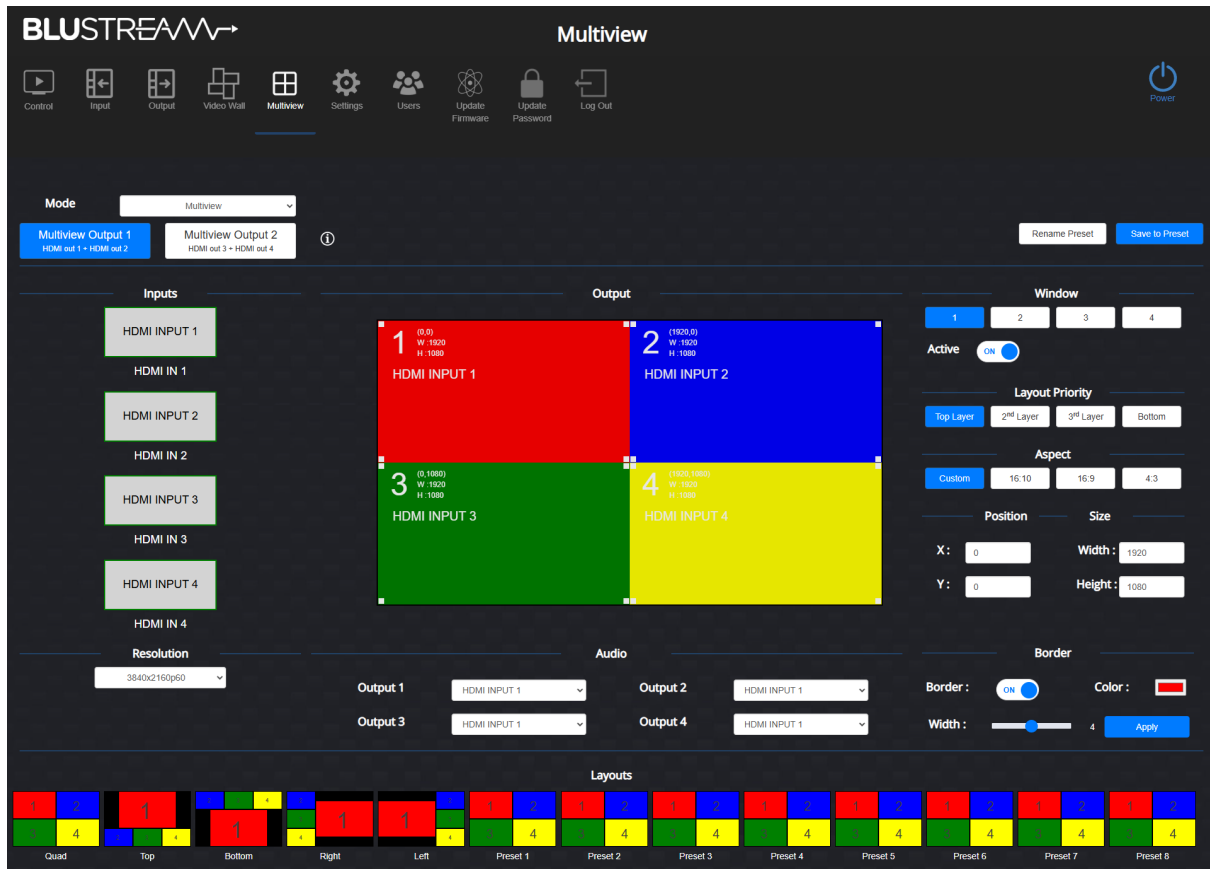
BLUSTREAM

Multiview

Control Input Output Video Wall Multiview Settings Users Update Firmware Update Password Log Out

Power

Mode Multiview

Multiview Output 1
HDMI out 1 + HDMI out 2

Multiview Output 2
HDMI out 3 + HDMI out 4

Rename Preset Save to Preset

Inputs

HDMI INPUT 1
HDMI IN 1

HDMI INPUT 2
HDMI IN 2

HDMI INPUT 3
HDMI IN 3

HDMI INPUT 4
HDMI IN 4

Output

1 (0,0) W :1920 H :1080
HDMI INPUT 1

2 (1920,0) W :1920 H :1080
HDMI INPUT 2

3 (0,1080) W :1920 H :1080
HDMI INPUT 3

4 (1920,1080) W :1920 H :1080
HDMI INPUT 4

Window

1 2 3 4

Active ON

Layout Priority

Top Layer $2^{nd}$ Layer $3^{rd}$ Layer Bottom

Aspect

Custom 16:10 16:9 4:3

Position Size

X : 0 Width : 1920

Y : 0 Height : 1080

Resolution

3840x2160p60

Audio

Output 1 HDMI INPUT 1 Output 2 HDMI INPUT 1

Output 3 HDMI INPUT 1 Output 4 HDMI INPUT 1

Border

Border : ON Color :

Width : 4 Apply

Layouts

Quad Top Bottom Right Left Preset 1 Preset 2 Preset 3 Preset 4 Preset 5 Preset 6 Preset 7 Preset 8